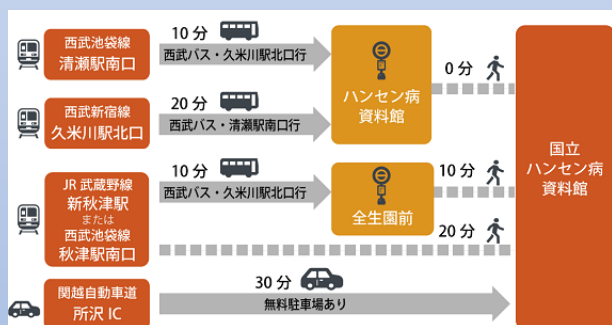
西武池袋線
清瀬駅南口

10 分
西武バス・久米川駅北口行

西武新宿線
久米川駅北口

20 分
西武バス・清瀬駅南口行

ハンセン病
資料館

0 分

JR 武蔵野線
新秋津駅
または
西武池袋線
秋津駅南口

10 分
西武バス・久米川駅北口行

全生園前

10 分

20 分

国立
ハンセン病
資料館

関越自動車道
所沢 IC

30 分
無料駐車場あり